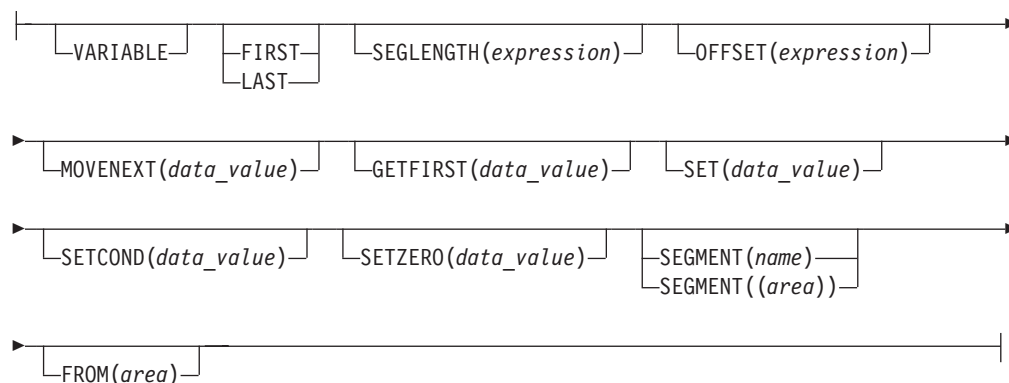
VARIABLE
FIRST
LAST
SEGLENGTH(*expression*)
OFFSET(*expression*)

MOVENEXT(*data_value*)
GETFIRST(*data_value*)
SET(*data_value*)

SETCOND(*data_value*)
SETZERO(*data_value*)
SEGMENT(*name*)
SEGMENT((*area*))

FROM(*area*)